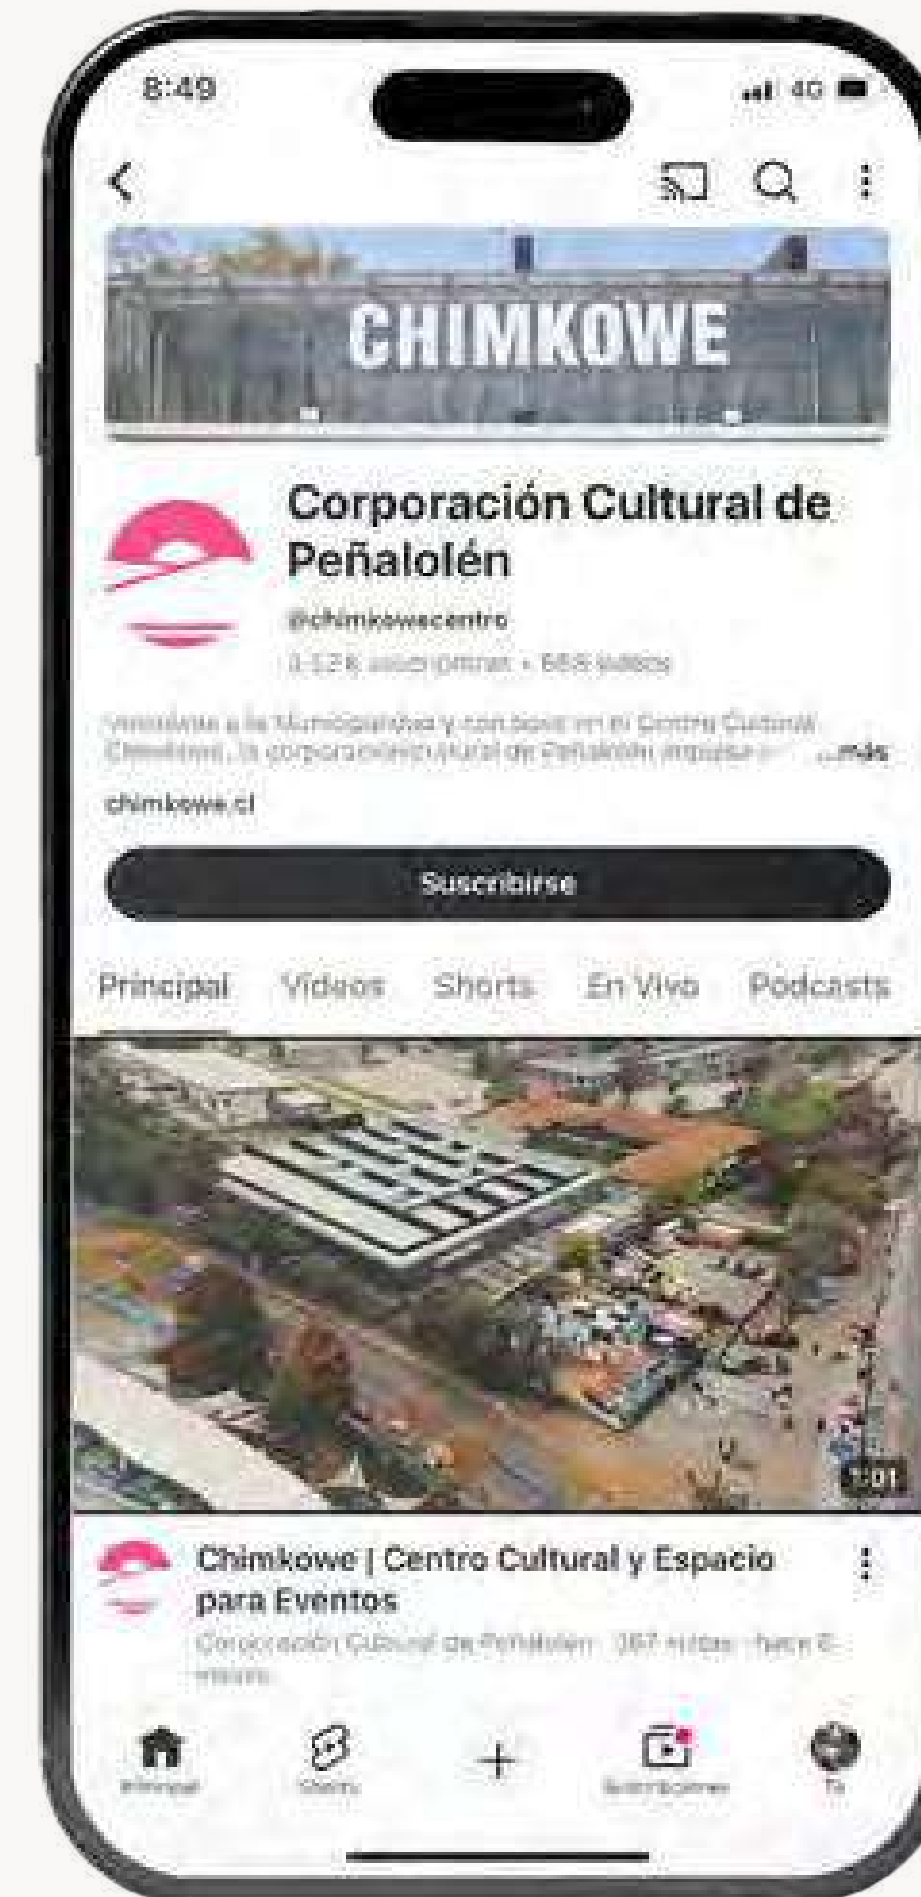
8:49

4G

CHIMKOWE

Corporación Cultural de Peñalolén

@chimkowecentro

3,52 k suscriptores • 668 videos

Vinculada a la Municipalidad y con base en el Centro Cultural Chimkowe, la corporación cultural de Peñalolén impulsa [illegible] ...más

chimkowe.cl

Suscribirse

Principal Videos Shorts En Vivo Podcasts

1:01

Chimkowe | Centro Cultural y Espacio para Eventos

Corporación Cultural de Peñalolén · 387 vistas · hace 6 meses

Principal Shorts + Suscripciones Tú